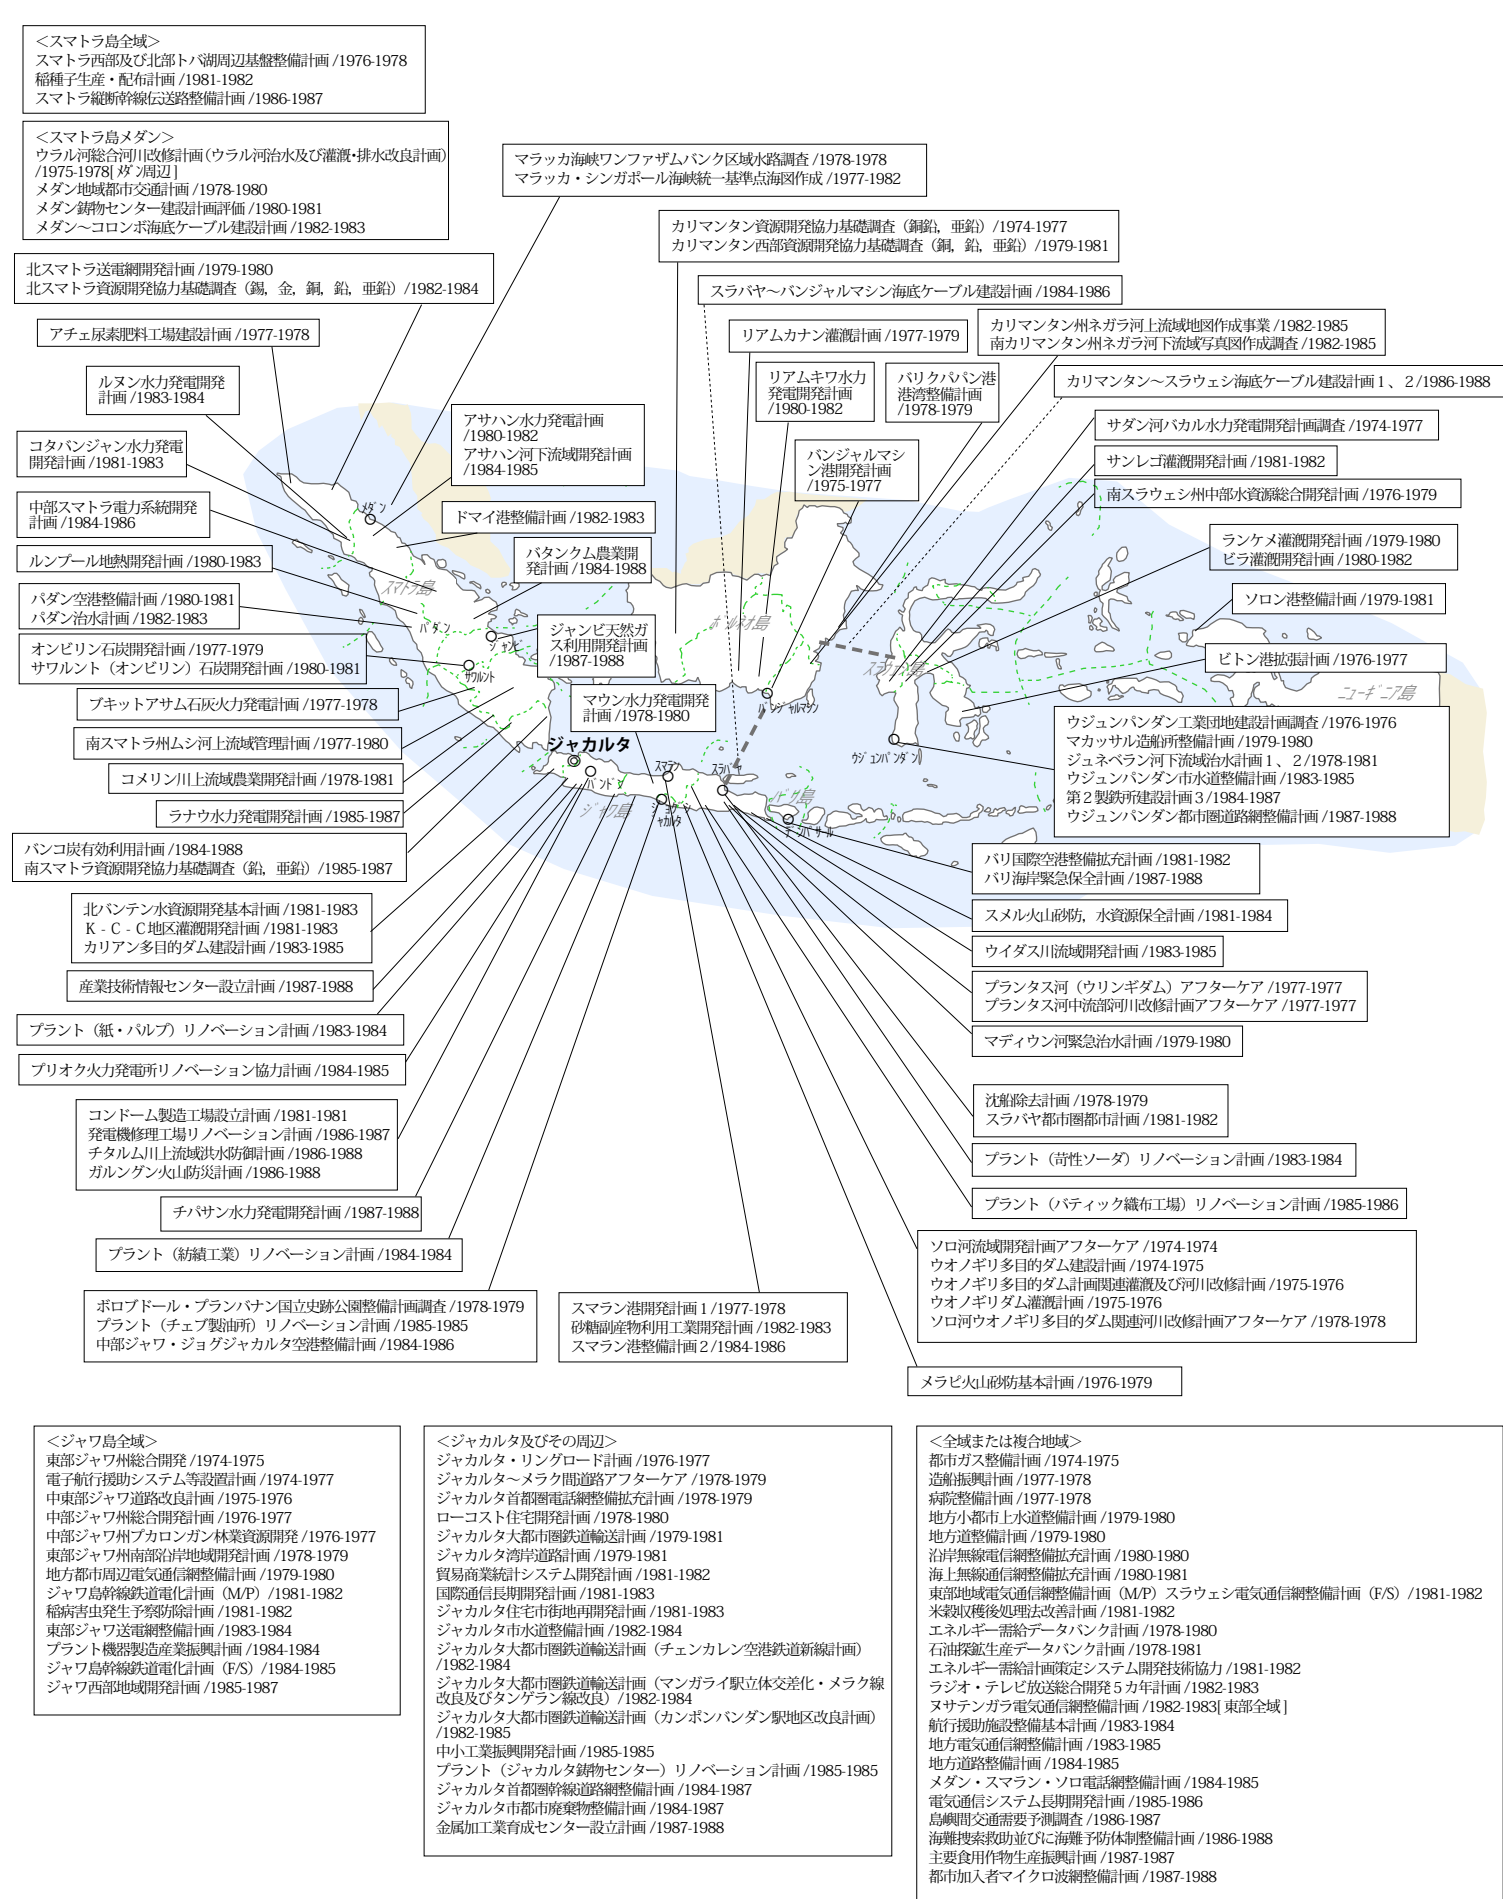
<スマトラ島全域>
スマトラ西部及び北部トバ湖周辺基盤整備計画 /1976-1978
稲種子生産・配布計画 /1981-1982
スマトラ縦断幹線伝送路整備計画 /1986-1987

<スマトラ島メダン>
ウラル河総合河川改修計画(ウラル河治水及び灌漑・排水改良計画) /1975-1978[メダン周辺]
メダン地域都市交通計画 /1978-1980
メダン鋳物センター建設計画評価 /1980-1981
メダン～コロンボ海底ケーブル建設計画 /1982-1983

マラッカ海峡ワンファザムバンク区域水路調査 /1978-1978
マラッカ・シンガポール海峡統一基準点海図作成 /1977-1982

カリマンタン資源開発協力基礎調査（銅鉛，亜鉛）/1974-1977
カリマンタン西部資源開発協力基礎調査（銅，鉛，亜鉛）/1979-1981

北スマトラ送電網開発計画 /1979-1980
北スマトラ資源開発協力基礎調査（錫，金，銅，鉛，亜鉛）/1982-1984

スラバヤ～バンジャルマシン海底ケーブル建設計画 /1984-1986

アチェ尿素肥料工場建設計画 /1977-1978

リアムカナン灌漑計画 /1977-1979

カリマンタン州ネガラ河上流域地図作成事業 /1982-1985
南カリマンタン州ネガラ河下流域写真図作成調査 /1982-1985

ルヌン水力発電開発計画 /1983-1984

リアムキワ水力発電開発計画 /1980-1982

バリクパパン港港湾整備計画 /1978-1979

カリマンタン～スラウェシ海底ケーブル建設計画１、２/1986-1988

アサハン水力発電計画 /1980-1982
アサハン河下流域開発計画 /1984-1985

サダン河バカル水力発電開発計画調査 /1974-1977

コタパンジャン水力発電開発計画 /1981-1983

バンジャルマシン港開発計画 /1975-1977

サンレゴ灌漑開発計画 /1981-1982

中部スマトラ電力系統開発計画 /1984-1986

ドマイ港整備計画 /1982-1983

南スラウェシ州中部水資源総合開発計画 /1976-1979

ルンプール地熱開発計画 /1980-1983

バタンクム農業開発計画 /1984-1988

ランケメ灌漑開発計画 /1979-1980
ビラ灌漑開発計画 /1980-1982

パダン空港整備計画 /1980-1981
パダン治水計画 /1982-1983

ジャンビ天然ガス利用開発計画 /1987-1988

ソロン港整備計画 /1979-1981

オンビリン石炭開発計画 /1977-1979
サワルント（オンビリン）石炭開発計画 /1980-1981

ビトン港拡張計画 /1976-1977

ブキットアサム石灰火力発電計画 /1977-1978

マウン水力発電開発計画 /1978-1980

南スマトラ州ムシ河上流域管理計画 /1977-1980

ジャカルタ

ウジュンパンダン工業団地建設計画調査 /1976-1976
マカッサル造船所整備計画 /1979-1980
ジュネベラン河下流域治水計画１、２/1978-1981
ウジュンパンダン市水道整備計画 /1983-1985
第２製鉄所建設計画３/1984-1987
ウジュンパンダン都市圏道路網整備計画 /1987-1988

コメリン川上流域農業開発計画 /1978-1981

ラナウ水力発電開発計画 /1985-1987

バンコ炭有効利用計画 /1984-1988
南スマトラ資源開発協力基礎調査（鉛，亜鉛）/1985-1987

メダン スマトラ島 パダン ジャンビ サワルント ボルネオ島 スラウェシ島 ニューギニア島 ウジュンパンダン バンジャルマシン バンドン スマラン スラバヤ ジョグジャカルタ ジャワ島 バリ島 デンパサール

バリ国際空港整備拡充計画 /1981-1982
バリ海岸緊急保全計画 /1987-1988

北バンテン水資源開発基本計画 /1981-1983
K－C－C地区灌漑開発計画 /1981-1983
カリアン多目的ダム建設計画 /1983-1985

スメル火山砂防，水資源保全計画 /1981-1984

ウイダス川流域開発計画 /1983-1985

産業技術情報センター設立計画 /1987-1988

ブランタス河（ウリンギダム）アフターケア /1977-1977
ブランタス河中流部河川改修計画アフターケア /1977-1977

プラント（紙・パルプ）リノベーション計画 /1983-1984

マディウン河緊急治水計画 /1979-1980

プリオク火力発電所リノベーション協力計画 /1984-1985

コンドーム製造工場設立計画 /1981-1981
発電機修理工場リノベーション計画 /1986-1987
チタルム川上流域洪水防御計画 /1986-1988
ガルングン火山防災計画 /1986-1988

沈船除去計画 /1978-1979
スラバヤ都市圏都市計画 /1981-1982

プラント（苛性ソーダ）リノベーション計画 /1983-1984

プラント（バティック織布工場）リノベーション計画 /1985-1986

チパサン水力発電開発計画 /1987-1988

プラント（紡績工業）リノベーション計画 /1984-1984

ソロ河流域開発計画アフターケア /1974-1974
ウオノギリ多目的ダム建設計画 /1974-1975
ウオノギリ多目的ダム計画関連灌漑及び河川改修計画 /1975-1976
ウオノギリダム灌漑計画 /1975-1976
ソロ河ウオノギリ多目的ダム関連河川改修計画アフターケア /1978-1978

ボロブドール・プランバナン国立史跡公園整備計画調査 /1978-1979
プラント（チェブ製油所）リノベーション計画 /1985-1985
中部ジャワ・ジョグジャカルタ空港整備計画 /1984-1986

スマラン港開発計画１/1977-1978
砂糖副産物利用工業開発計画 /1982-1983
スマラン港整備計画２/1984-1986

メラピ火山砂防基本計画 /1976-1979

<ジャワ島全域>
東部ジャワ州総合開発 /1974-1975
電子航行援助システム等設置計画 /1974-1977
中東部ジャワ道路改良計画 /1975-1976
中部ジャワ州総合開発計画 /1976-1977
中部ジャワ州プカロンガン林業資源開発 /1976-1977
東部ジャワ州南部沿岸地域開発計画 /1978-1979
地方都市周辺電気通信網整備計画 /1979-1980
ジャワ島幹線鉄道電化計画（M/P）/1981-1982
稲病害虫発生予察防除計画 /1981-1982
東部ジャワ送電網整備計画 /1983-1984
プラント機器製造産業振興計画 /1984-1984
ジャワ島幹線鉄道電化計画（F/S）/1984-1985
ジャワ西部地域開発計画 /1985-1987

<ジャカルタ及びその周辺>
ジャカルタ・リングロード計画 /1976-1977
ジャカルタ～メラク間道路アフターケア /1978-1979
ジャカルタ首都圏電話網整備拡充計画 /1978-1979
ローコスト住宅開発計画 /1978-1980
ジャカルタ大都市圏鉄道輸送計画 /1979-1981
ジャカルタ湾岸道路計画 /1979-1981
貿易商業統計システム開発計画 /1981-1982
国際通信長期開発計画 /1981-1983
ジャカルタ住宅市街地再開発計画 /1981-1983
ジャカルタ市水道整備計画 /1982-1984
ジャカルタ大都市圏鉄道輸送計画（チェンカレン空港鉄道新線計画）/1982-1984
ジャカルタ大都市圏鉄道輸送計画（マンガライ駅立体交差化・メラク線改良及びタンゲラン線改良）/1982-1984
ジャカルタ大都市圏鉄道輸送計画（カンポンバンダン駅地区改良計画）/1982-1985
中小工業振興開発計画 /1985-1985
プラント（ジャカルタ鋳物センター）リノベーション計画 /1985-1985
ジャカルタ首都圏幹線道路網整備計画 /1984-1987
ジャカルタ市都市廃棄物整備計画 /1984-1987
金属加工業育成センター設立計画 /1987-1988

<全域または複合地域>
都市ガス整備計画 /1974-1975
造船振興計画 /1977-1978
病院整備計画 /1977-1978
地方小都市上水道整備計画 /1979-1980
地方道整備計画 /1979-1980
沿岸無線電信網整備拡充計画 /1980-1980
海上無線通信網整備拡充計画 /1980-1981
東部地域電気通信網整備計画（M/P）スラウェシ電気通信網整備計画（F/S）/1981-1982
米穀収穫後処理法改善計画 /1981-1982
エネルギー需給データバンク計画 /1978-1980
石油探鉱生産データバンク計画 /1978-1981
エネルギー需給計画策定システム開発技術協力 /1981-1982
ラジオ・テレビ放送総合開発５カ年計画 /1982-1983
ヌサテンガラ電気通信網整備計画 /1982-1983[東部全域]
航行援助施設整備基本計画 /1983-1984
地方電気通信網整備計画 /1983-1985
地方道路整備計画 /1984-1985
メダン・スマラン・ソロ電話網整備計画 /1984-1985
電気通信システム長期開発計画 /1985-1986
島嶼間交通需要予測調査 /1986-1987
海難捜索救助並びに海難予防体制整備計画 /1986-1988
主要食用作物生産振興計画 /1987-1987
都市加入者マイクロ波網整備計画 /1987-1988